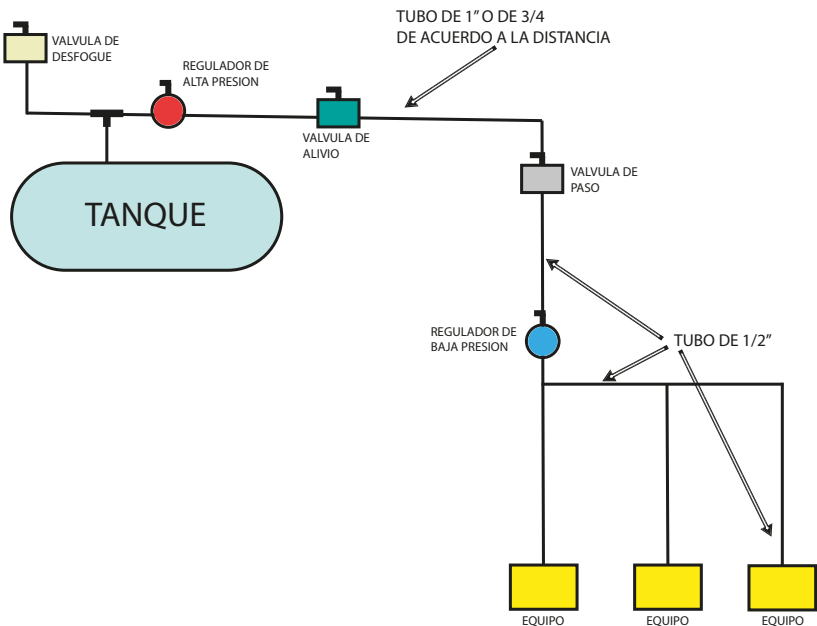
VALVULA DE DESFOGUE

REGULADOR DE ALTA PRESION

TUBO DE 1" O DE 3/4 DE ACUERDO A LA DISTANCIA

VALVULA DE ALIVIO

TANQUE

VALVULA DE PASO

REGULADOR DE BAJA PRESION

TUBO DE 1/2"

EQUIPO

EQUIPO

EQUIPO